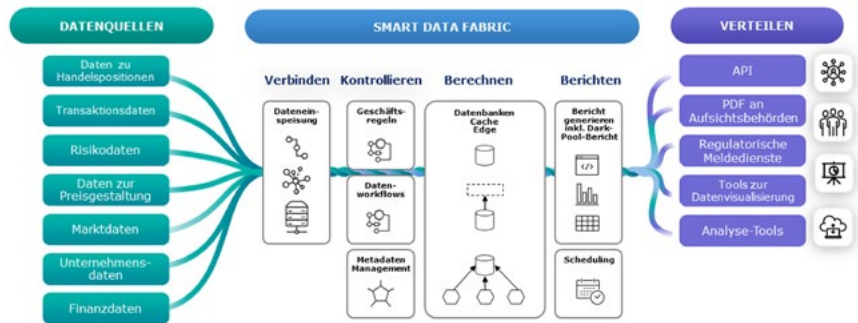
DATENQUELLEN

Daten zu Handelspositionen

Transaktionsdaten

Risikodaten

Daten zur Preisgestaltung

Marktdaten

Unternehmensdaten

Finanzdaten

SMART DATA FABRIC

Verbinden

Dateneinspeisung

Kontrollieren

Geschäftsregeln

Datenworkflows

Metadaten Management

Berechnen

Datenbanken Cache Edge

Berichten

Bericht generieren inkl. Dark-Pool-Bericht

Scheduling

VERTEILEN

API

PDF an Aufsichtsbehörden

Regulatorische Meldedienste

Tools zur Datenvisualisierung

Analyse-Tools